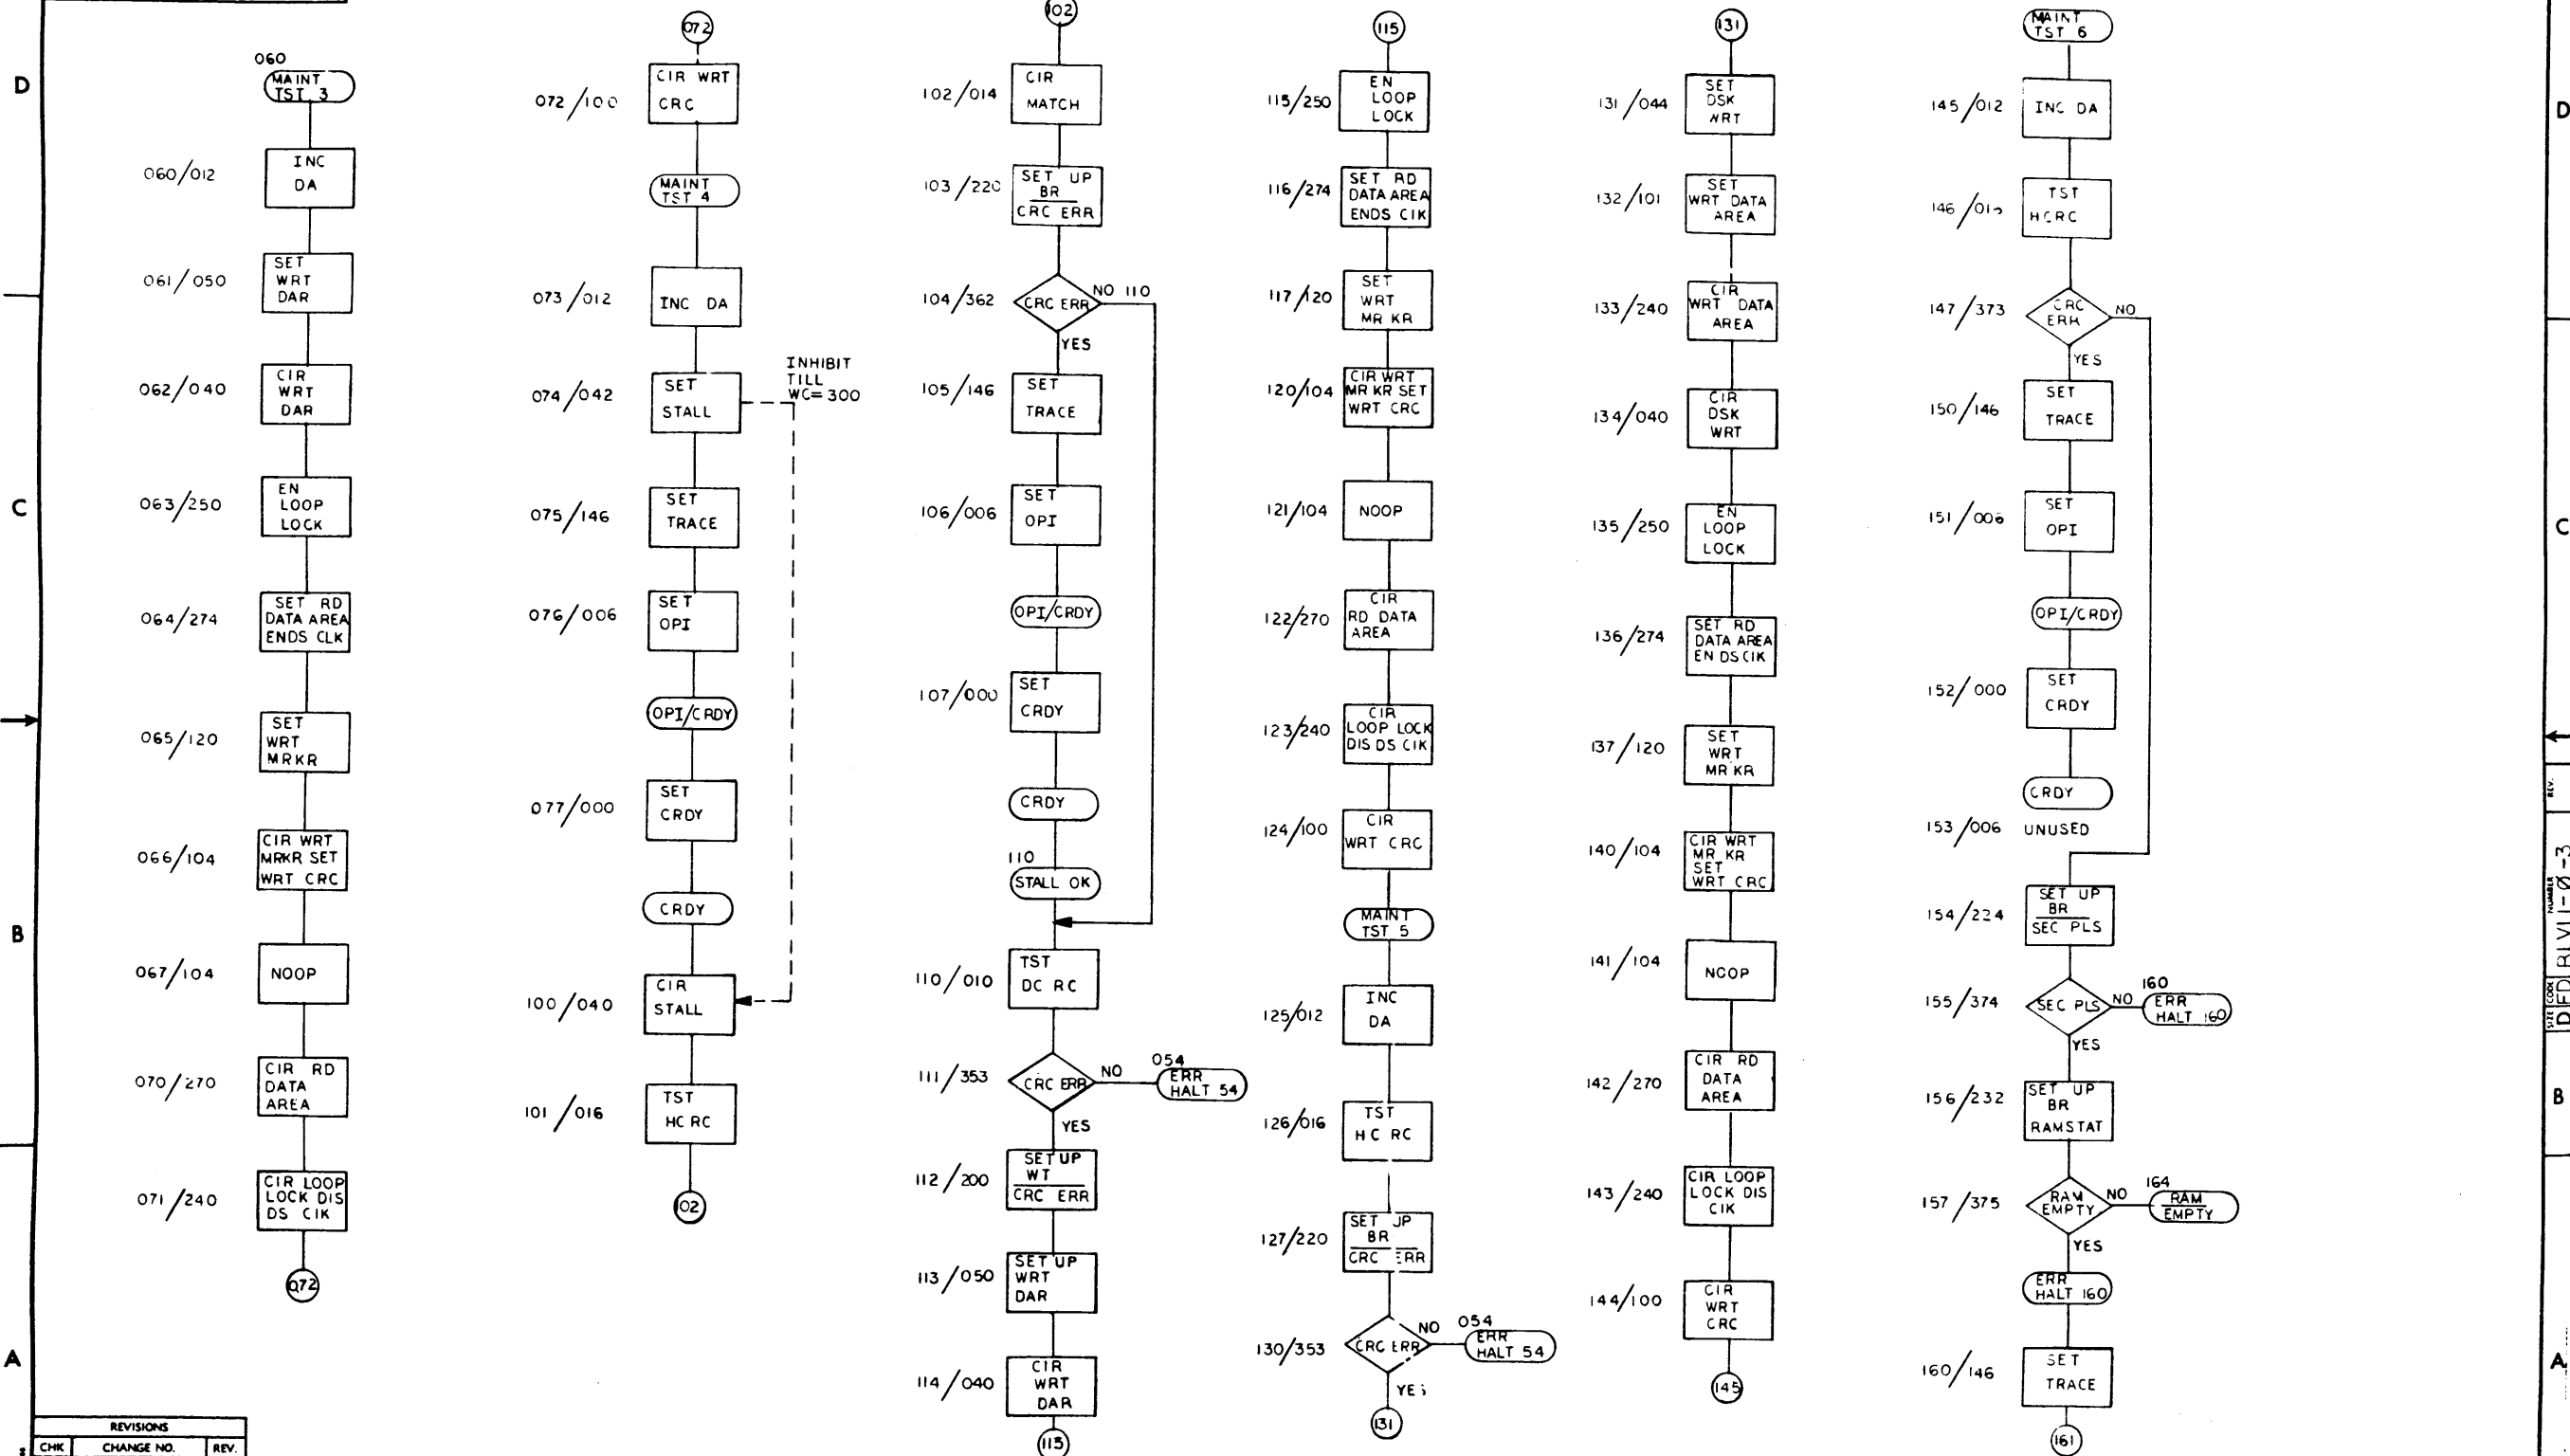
D

C

B

A

060
MAINT TST 3
060/012 INC DA
061/050 SET WRT DAR
062/040 CIR WRT DAR
063/250 EN LOOP LOCK
064/274 SET RD DATA AREA ENDS CLK
065/120 SET WRT MRKR
066/104 CIR WRT MRKR SET WRT CRC
067/104 NOOP
070/270 CIR RD DATA AREA
071/240 CIR LOOP LOCK DIS DS CIK
072

072
072/100 CIR WRT CRC
MAINT TST 4
073/012 INC DA
074/042 SET STALL
INHIBIT TILL WC=300
075/146 SET TRACE
076/006 SET OPI
OPI/CRDY
077/000 SET CRDY
CRDY
100/040 CIR STALL
101/016 TST HC RC
102

102
102/014 CIR MATCH
103/220 SET UP BR CRC ERR
104/362 CRC ERR NO 110
YES
105/146 SET TRACE
106/006 SET OPI
OPI/CRDY
107/000 SET CRDY
CRDY
110
STALL OK
110/010 TST DC RC
111/353 CRC ERR NO
054
ERR HALT 54
YES
112/200 SET UP WT CRC ERR
113/050 SET UP WRT DAR
114/040 CIR WRT DAR
113

115
115/250 EN LOOP LOCK
116/274 SET RD DATA AREA ENDS CIK
117/120 SET WRT MR KR
120/104 CIR WRT MR KR SET WRT CRC
121/104 NOOP
122/270 CIR RD DATA AREA
123/240 CIR LOOP LOCK DIS DS CIK
124/100 CIR WRT CRC
MAINT TST 5
125/012 INC DA
126/016 TST HC RC
127/220 SET JP BR CRC ERR
130/353 CRC ERR NO
054
ERR HALT 54
YES
131

131
131/044 SET DSK WRT
132/101 SET WRT DATA AREA
133/240 CIR WRT DATA AREA
134/040 CIR DSK WRT
135/250 EN LOOP LOCK
136/274 SET RD DATA AREA EN DS CIK
137/120 SET WRT MR KR
140/104 CIR WRT MR KR SET WRT CRC
141/104 NOOP
142/270 CIR RD DATA AREA
143/240 CIR LOOP LOCK DIS CIK
144/100 CIR WRT CRC
145

MAINT TST 6
145/012 INC DA
146/016 TST HCRC
147/373 CRC ERR NO
YES
150/146 SET TRACE
151/006 SET OPI
OPI/CRDY
152/000 SET CRDY
CRDY
153/006 UNUSED
154/224 SET UP BR SEC PLS
155/374 SEC PLS NO
160
ERR HALT 160
YES
156/232 SET UP BR RAMSTAT
157/375 RAM EMPTY NO
164
RAM EMPTY
YES
ERR HALT 160
160/146 SET TRACE
161

REVISIONS
CHK | CHANGE NO. | REV.

D
C
B
A
D RL VI1-Ø-3